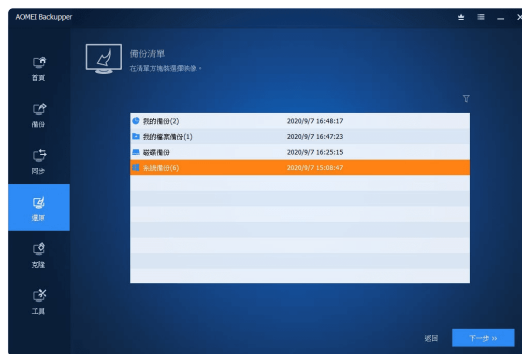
AOMEI Backupper

首頁

備份

同步

還原

克隆

工具

備份清單

在清單方塊裡選擇映象。

| | |
|---|---|
| 我的備份(2) | 2020/9/7 16:48:17 |
| 我的檔案備份(1) | 2020/9/7 16:47:23 |
| 磁碟備份 | 2020/9/7 16:25:15 |
| 系統備份(6) | 2020/9/7 15:08:47 |

返回

下一步 >>